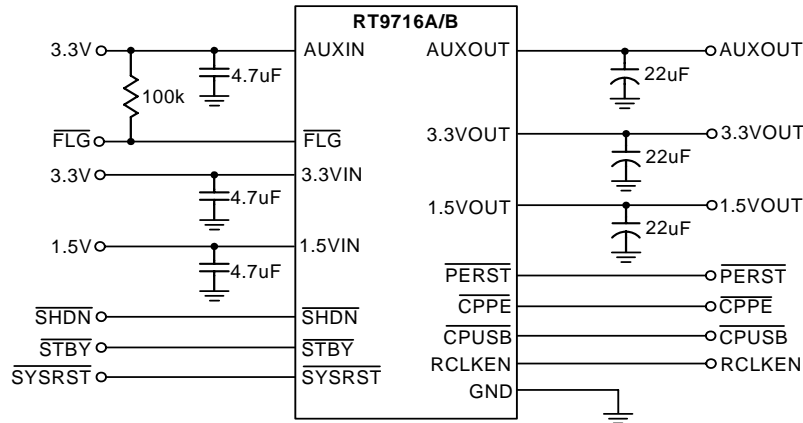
RT9716A/B

3.3V
100k
4.7uF
AUXIN
$\overline{FLG}$
$\overline{FLG}$
3.3V
4.7uF
3.3VIN
1.5V
4.7uF
1.5VIN
$\overline{SHDN}$
$\overline{SHDN}$
$\overline{STBY}$
$\overline{STBY}$
$\overline{SYSRST}$
$\overline{SYSRST}$

AUXOUT
22uF
AUXOUT
3.3VOUT
22uF
3.3VOUT
1.5VOUT
22uF
1.5VOUT
$\overline{PERST}$
$\overline{PERST}$
$\overline{CPPE}$
$\overline{CPPE}$
$\overline{CPUSB}$
$\overline{CPUSB}$
RCLKEN
RCLKEN
GND